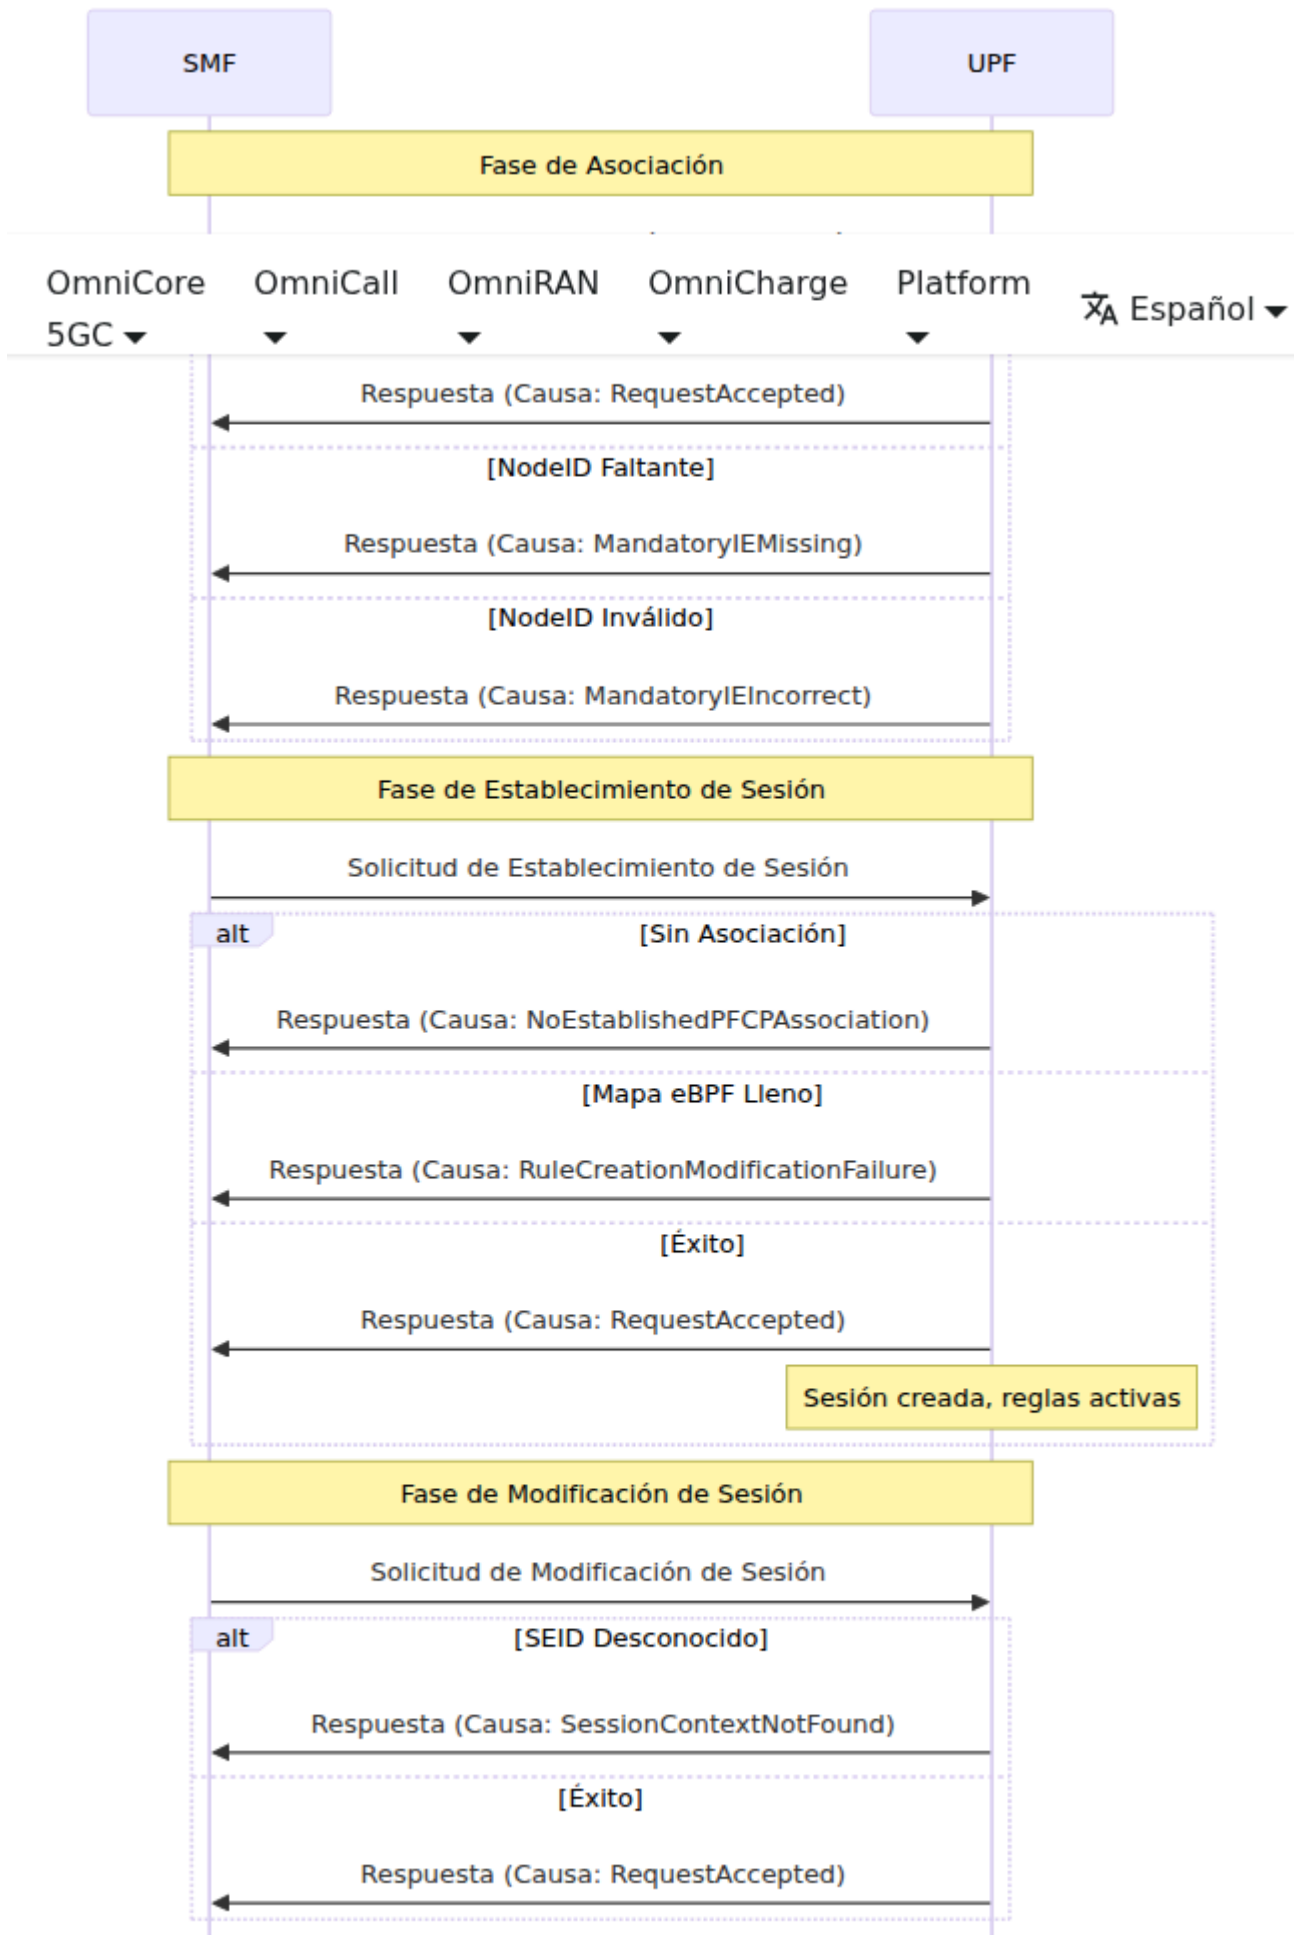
SMF

UPF

Fase de Asociación

OmniCore 5GC ▾ OmniCall ▾ OmniRAN ▾ OmniCharge ▾ Platform ▾ Español ▾

Respuesta (Causa: RequestAccepted)

[NodeID Faltante]

Respuesta (Causa: MandatoryIEMissing)

[NodeID Inválido]

Respuesta (Causa: MandatoryIEIncorrect)

Fase de Establecimiento de Sesión

Solicitud de Establecimiento de Sesión

alt [Sin Asociación]

Respuesta (Causa: NoEstablishedPFCPAssociation)

[Mapa eBPF Lleno]

Respuesta (Causa: RuleCreationModificationFailure)

[Éxito]

Respuesta (Causa: RequestAccepted)

Sesión creada, reglas activas

Fase de Modificación de Sesión

Solicitud de Modificación de Sesión

alt [SEID Desconocido]

Respuesta (Causa: SessionContextNotFound)

[Éxito]

Respuesta (Causa: RequestAccepted)